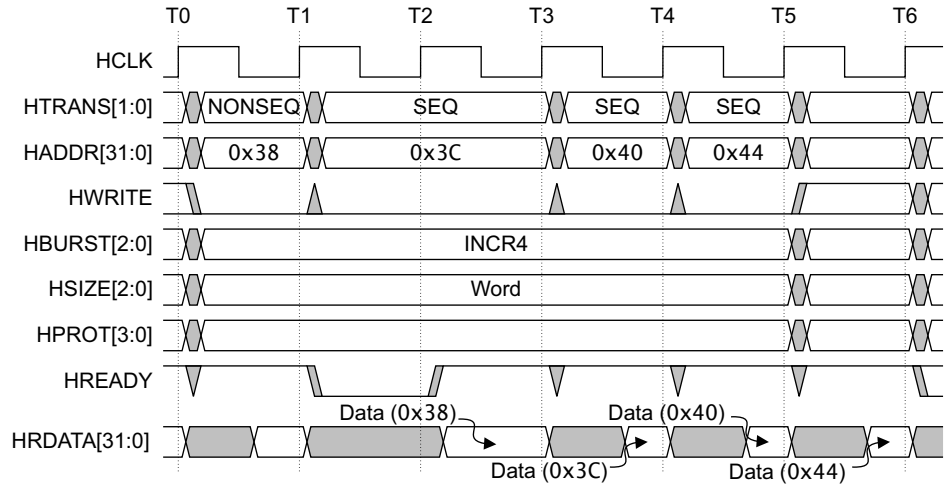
T0 T1 T2 T3 T4 T5 T6

HCLK

HTRANS[1:0] NONSEQ SEQ SEQ SEQ

HADDR[31:0] 0x38 0x3C 0x40 0x44

HWRITE

HBURST[2:0] INCR4

HSIZE[2:0] Word

HPROT[3:0]

HREADY

HRDATA[31:0]

Data (0x38)
Data (0x40)
Data (0x3C)
Data (0x44)